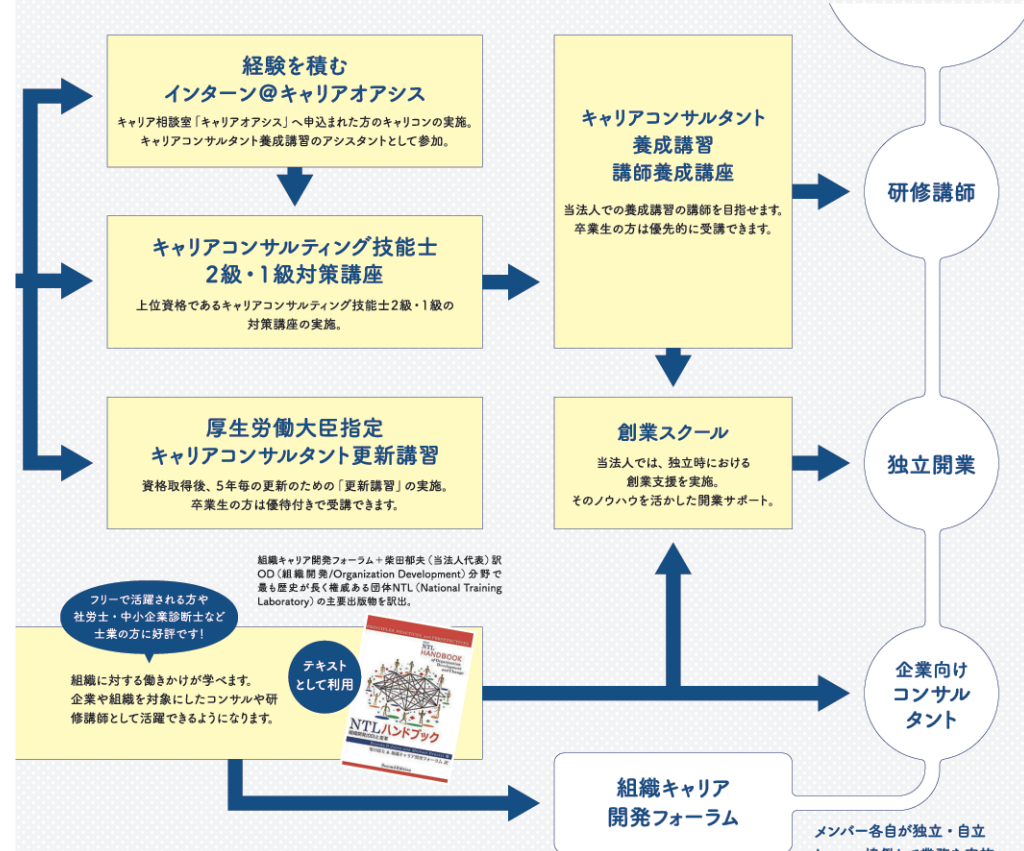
経験を積む
インターン＠キャリアオアシス
キャリア相談室「キャリアオアシス」へ申込まれた方のキャリコンの実施。キャリアコンサルタント養成講習のアシスタントとして参加。

キャリアコンサルティング技能士
2級・1級対策講座
上位資格であるキャリアコンサルティング技能士2級・1級の対策講座の実施。

厚生労働大臣指定
キャリアコンサルタント更新講習
資格取得後、5年毎の更新のための「更新講習」の実施。卒業生の方は優待付きで受講できます。

キャリアコンサルタント
養成講習
講師養成講座
当法人での養成講習の講師を目指せます。卒業生の方は優先的に受講できます。

創業スクール
当法人では、独立時における創業支援を実施。そのノウハウを活かした開業サポート。

研修講師

独立開業

組織キャリア開発フォーラム＋柴田郁夫（当法人代表）訳
OD（組織開発/Organization Development）分野で最も歴史が長く権威ある団体NTL（National Training Laboratory）の主要出版物を訳出。

フリーで活躍される方や社労士・中小企業診断士など士業の方に好評です！

組織に対する働きかけが学べます。企業や組織を対象にしたコンサルや研修講師として活躍できるようになります。

テキストとして利用

NTL HANDBOOK
NTLハンドブック

企業向け
コンサル
タント

組織キャリア
開発フォーラム

メンバー各自が独立・自立
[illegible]